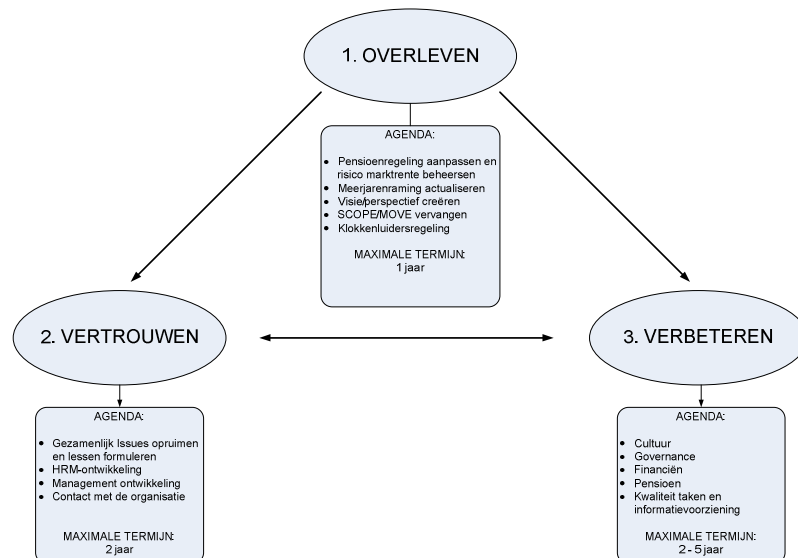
1. OVERLEVEN

AGENDA:

- Pensioenregeling aanpassen en risico marktrente beheersen
- Meerjarenraming actualiseren
- Visie/perspectief creëren
- SCOPE/MOVE vervangen
- Klokkenluidersregeling

MAXIMALE TERMIJN:
1 jaar

2. VERTROUWEN

AGENDA:

- Gezamenlijk Issues opruimen en lessen formuleren
- HRM-ontwikkeling
- Management ontwikkeling
- Contact met de organisatie

MAXIMALE TERMIJN:
2 jaar

3. VERBETEREN

AGENDA:

- Cultuur
- Governance
- Financiën
- Pensioen
- Kwaliteit taken en informatievoorziening

MAXIMALE TERMIJN:
2 - 5 jaar